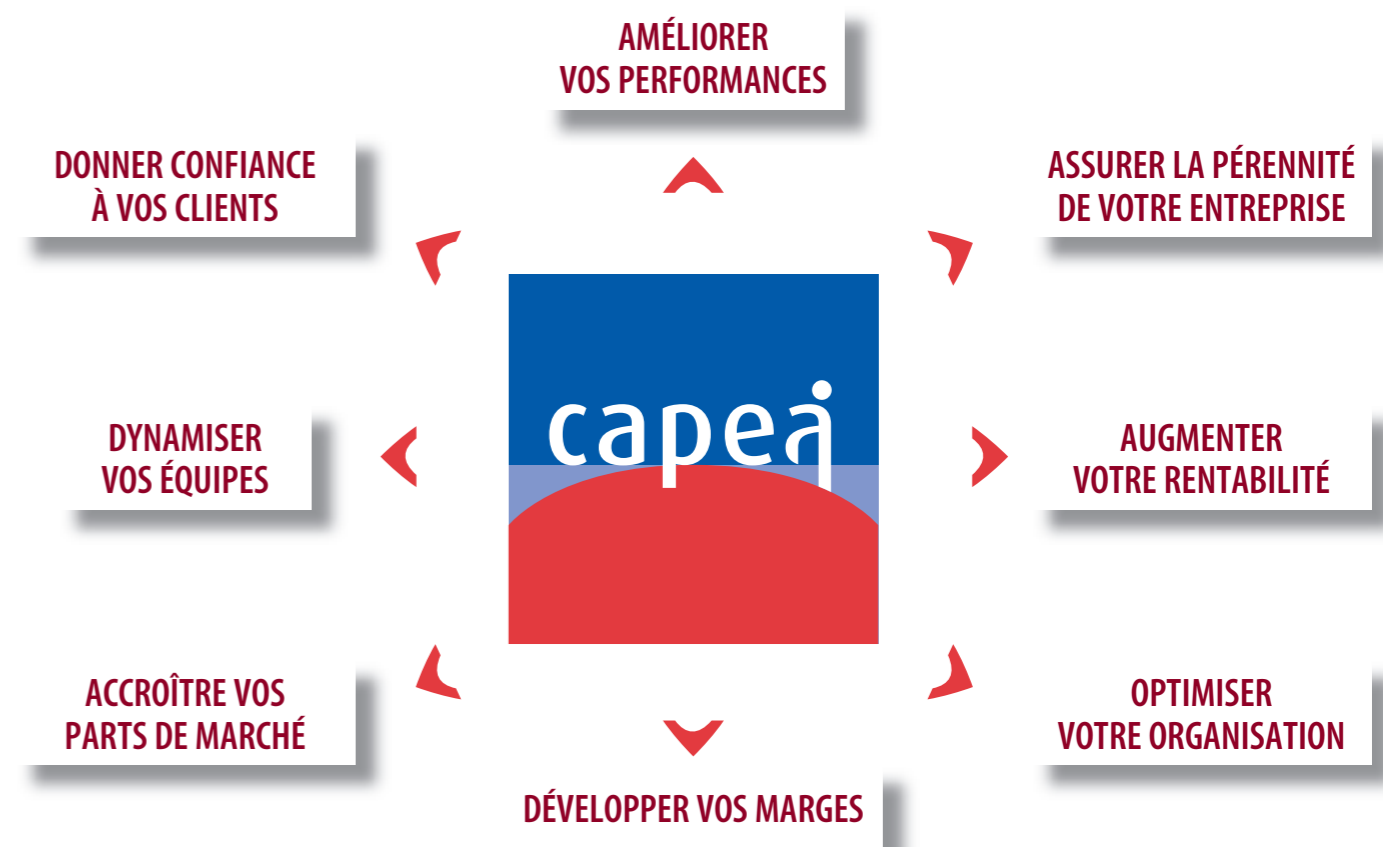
AMÉLIORER VOS PERFORMANCES

DONNER CONFIANCE À VOS CLIENTS

ASSURER LA PÉRENNITÉ DE VOTRE ENTREPRISE

capea

DYNAMISER VOS ÉQUIPES

AUGMENTER VOTRE RENTABILITÉ

ACCROÎTRE VOS PARTS DE MARCHÉ

OPTIMISER VOTRE ORGANISATION

DÉVELOPPER VOS MARGES